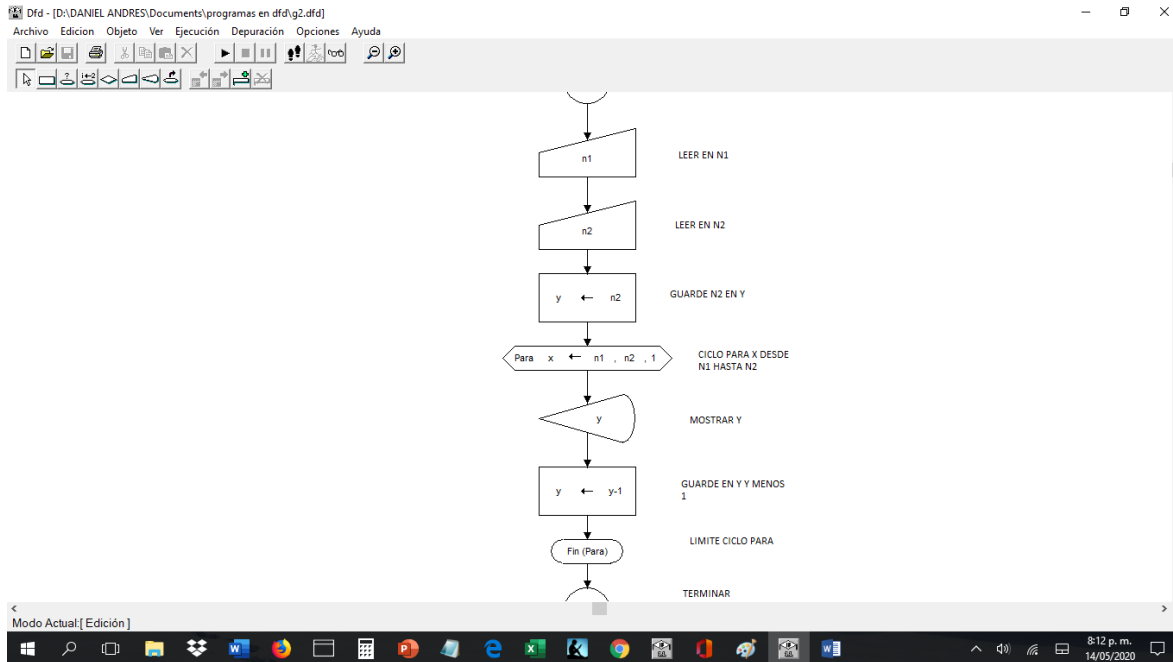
Dfd - [D:\DANIEL ANDRES\Documents\programas en dfd\g2.dfd]

Archivo Edicion Objeto Ver Ejecución Depuración Opciones Ayuda

n1

LEER EN N1

n2

LEER EN N2

y ← n2

GUARDE N2 EN Y

Para x ← n1 , n2 , 1

CICLO PARA X DESDE N1 HASTA N2

y

MOSTRAR Y

y ← y-1

GUARDE EN Y Y MENOS 1

Fin (Para)

LIMITE CICLO PARA

TERMINAR

Modo Actual:[ Edición ]

8:12 p. m.
14/05/2020